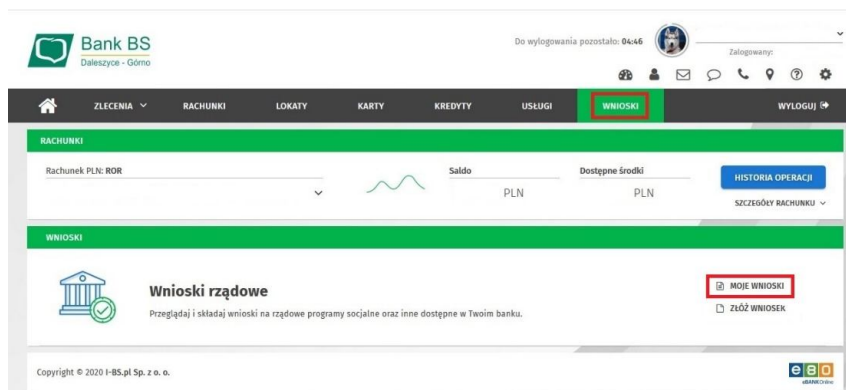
Bank BS
Daleszyce - Górno

Do wylogowania pozostało: 04:46

Zalogowany:

ZLECENIA RACHUNKI LOKATY KARTY KREDYTY USŁUGI WNIOSKI WYLOGUJ

RACHUNKI

Rachunek PLN: ROR

Saldo
PLN

Dostępne środki
PLN

HISTORIA OPERACJI

SZCZEGÓŁY RACHUNKU

WNIOSKI

Wnioski rządowe

Przeglądaj i składaj wnioski na rządowe programy socjalne oraz inne dostępne w Twoim banku.

MOJE WNIOSKI

ZŁÓŻ WNIOSEK

Copyright © 2020 I-BS.pl Sp. z o. o.

eBO
eBANKOnline